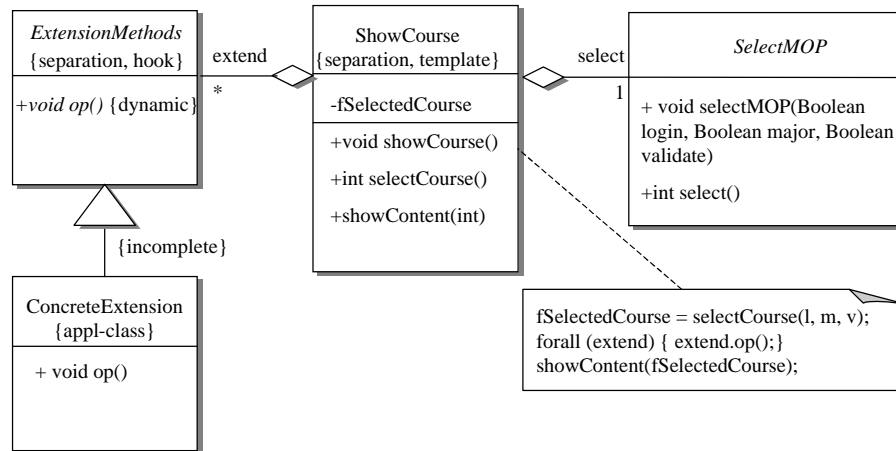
ExtensionMethods
{separation, hook}

+void op() {dynamic}

extend
*

ShowCourse
{separation, template}

-fSelectedCourse

+void showCourse()
+int selectCourse()
+showContent(int)

select
1

SelectMOP

+ void selectMOP(Boolean login, Boolean major, Boolean validate)
+int select()

{incomplete}

ConcreteExtension
{appl-class}

+ void op()

fSelectedCourse = selectCourse(l, m, v);
forall (extend) { extend.op();}
showContent(fSelectedCourse);